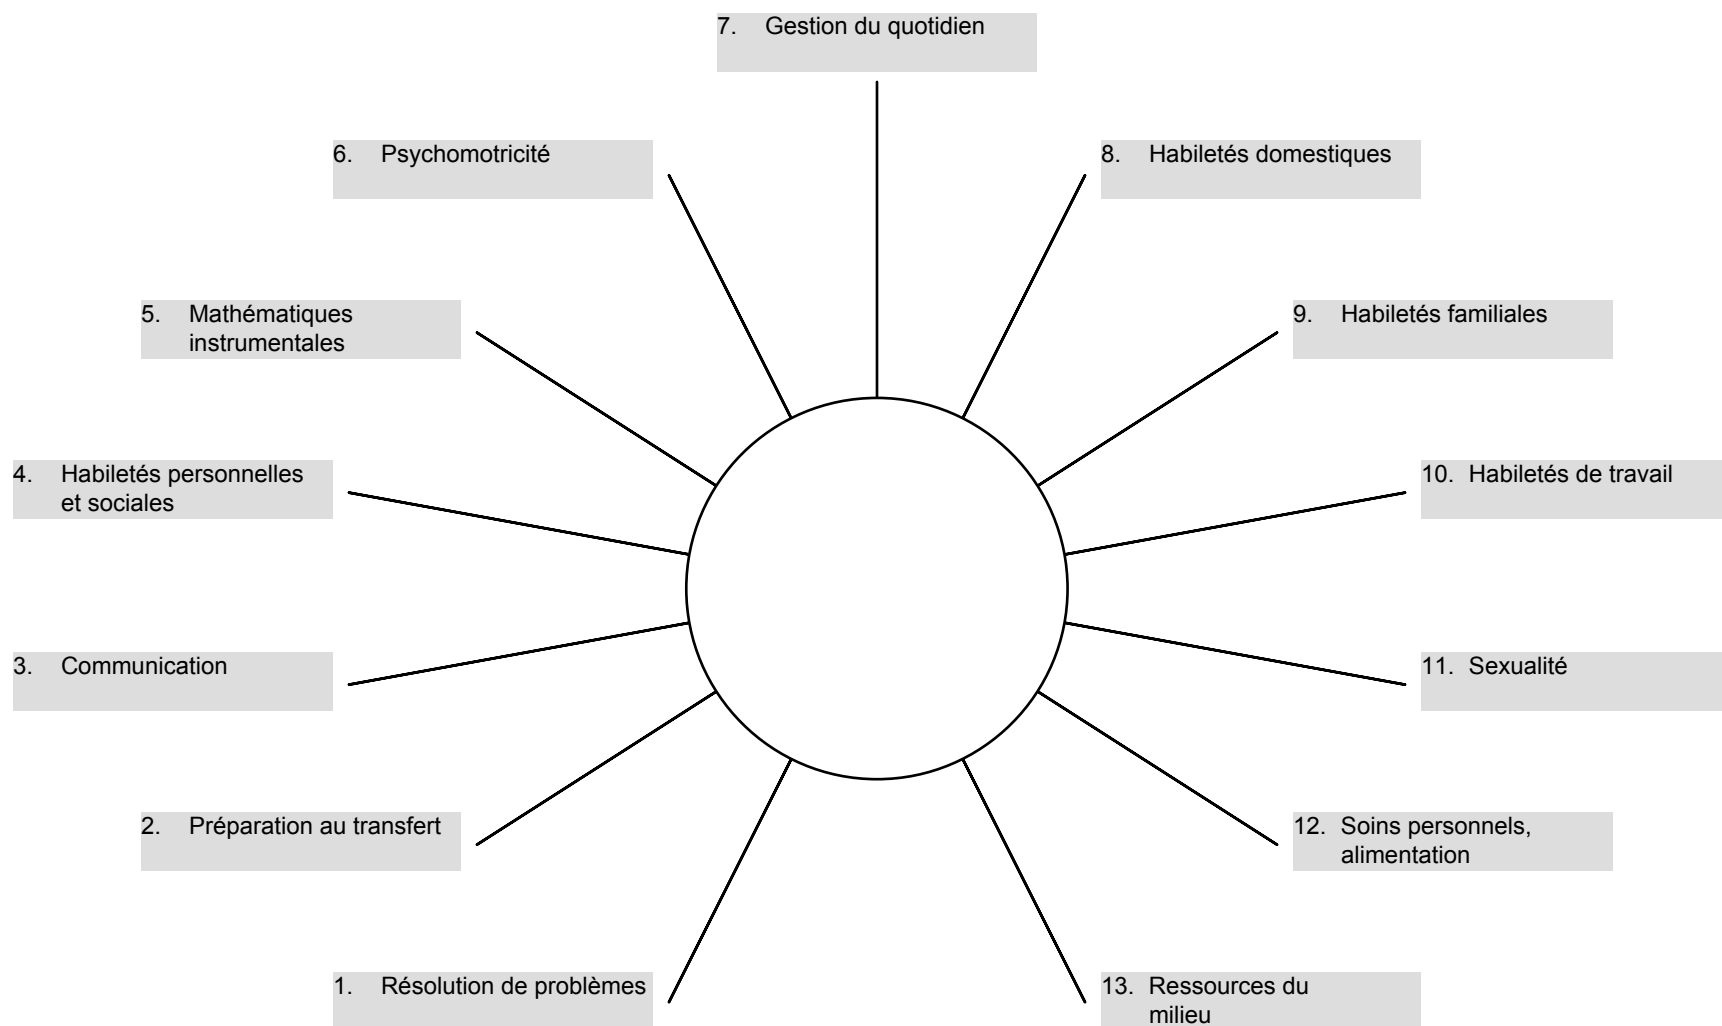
7. Gestion du quotidien

6. Psychomotricité

8. Habiletés domestiques

5. Mathématiques instrumentales

9. Habiletés familiales

4. Habiletés personnelles et sociales

10. Habiletés de travail

3. Communication

11. Sexualité

2. Préparation au transfert

12. Soins personnels, alimentation

1. Résolution de problèmes

13. Ressources du milieu